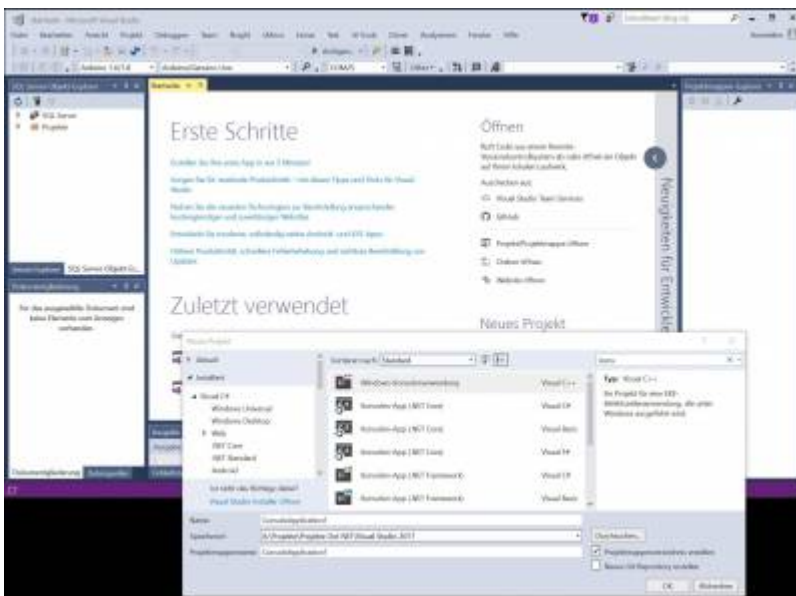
Startseite - Microsoft Visual Studio

Datei Bearbeiten Ansicht Projekt Debuggen Team Extras Test Analysieren Fenster Hilfe

SQL Server-Objekt-Explorer

SQL Server

Projekte

Startseite

Erste Schritte

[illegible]

Zuletzt verwendet

Öffnen

Auschecken aus:

Visual Studio Team Services

GitHub

Projekt/Projektmappe öffnen

Ordner öffnen

Website öffnen

Neues Projekt

Neuigkeiten für Entwickler

Projektmappen-Explorer

Server-Explorer SQL Server-Objekt-Explorer

Dokumentgliederung

Für das ausgewählte Dokument sind keine Elemente zum Anzeigen vorhanden.

Neues Projekt

Zuletzt

Installiert

Visual C#

Windows Universal

Windows Desktop

Web

.NET Core

.NET Standard

Android

Sortieren nach: Standard

Windows-Konsolenanwendung Visual C++

Konsolen-App (.NET Core) Visual C#

Konsolen-App (.NET Core) Visual Basic

Konsolen-App (.NET Core) Visual F#

Konsolen-App (.NET Framework) Visual C#

Konsolen-App (.NET Framework) Visual Basic

Typ: Visual C++

Ein Projekt für eine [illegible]

Ist nicht das Richtige dabei?

Visual Studio Installer öffnen

Name: Consoleapplication1

Speicherort: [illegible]

Projektmappenname: Consoleapplication1

Durchsuchen...

Projektmappenverzeichnis erstellen

Neues Git-Repository erstellen

OK Abbrechen